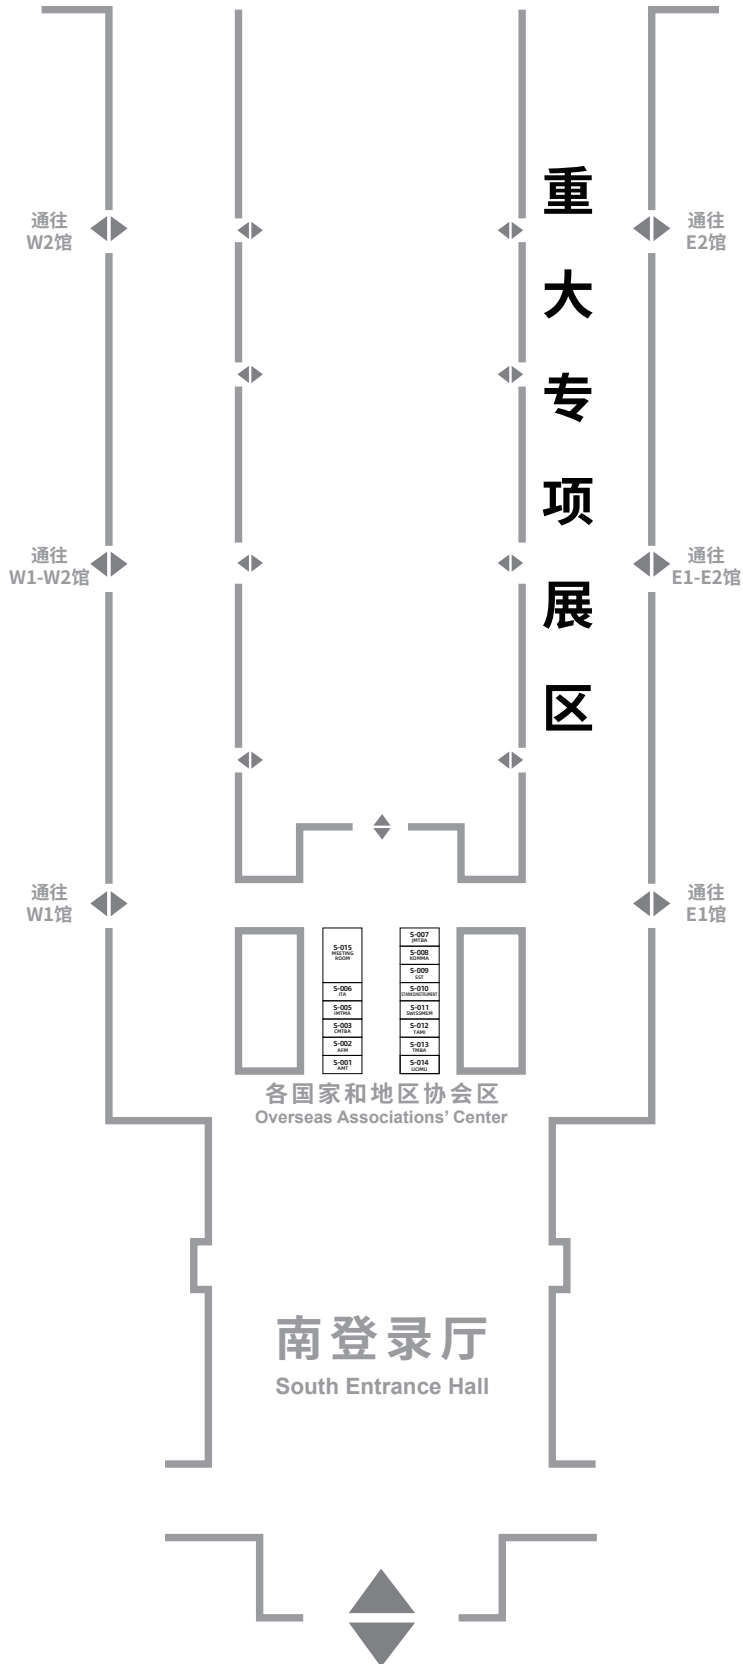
通往
W2馆

通往
E2馆

重大专项展区

通往
W1-W2馆

通往
E1-E2馆

通往
W1馆

通往
E1馆

S-015
MEETING ROOM

S-006
ITA

S-005
IMTMA

S-003
CMTBA

S-002
AFM

S-001
AMT

S-007
JMTBA

S-008
KOMMA

S-009
SST

S-010
STANDINSTRUMENT

S-011
SWISSMEM

S-012
TAMI

S-013
TMBA

S-014
UCIMU

各国家和地区协会区
Overseas Associations' Center

南登录厅
South Entrance Hall